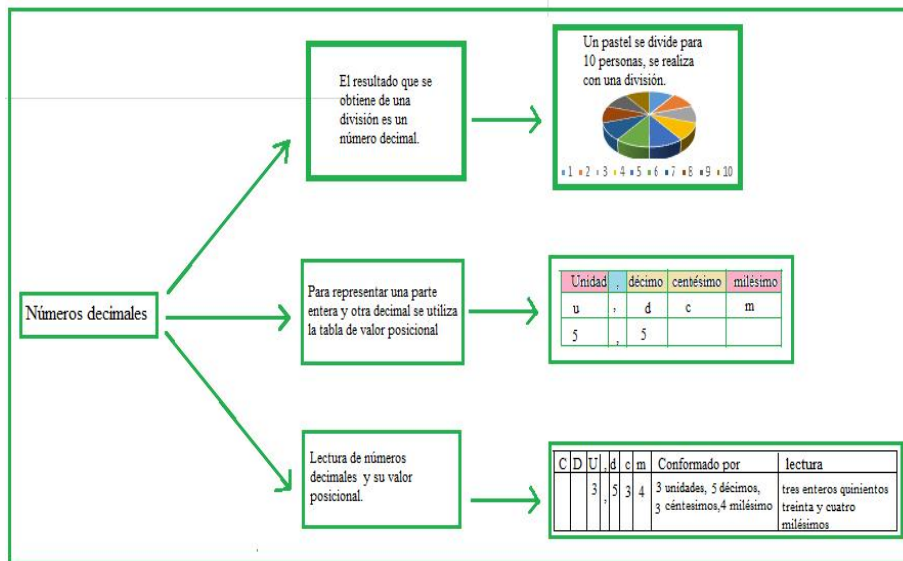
Números decimales

El resultado que se obtiene de una división es un número decimal.

Un pastel se divide para 10 personas, se realiza con una división.

1 2 3 4 5 6 7 8 9 10

Para representar una parte entera y otra decimal se utiliza la tabla de valor posicional

| Unidad | , | décimo | centésimo | milésimo |
|---|---|---|---|---|
| u | , | d | c | m |
| 5 | , | 5 | | |

Lectura de números decimales y su valor posicional.

| C | D | U | , | d | c | m | Conformado por | lectura |
|---|---|---|---|---|---|---|---|---|
| | | 3 | , | 5 | 3 | 4 | 3 unidades, 5 décimos, 3 céntesimos,4 milésimo | tres enteros quinientos treinta y cuatro milésimos |